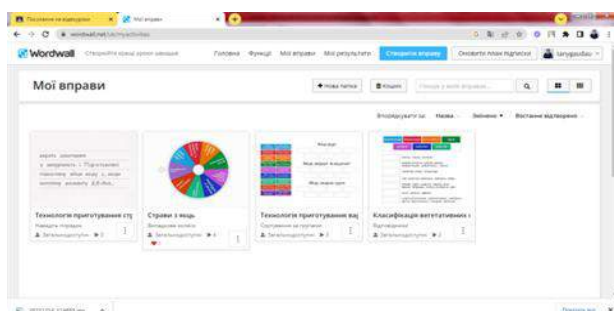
Посилання на відеоурок | Мої вправи

wordwall.net/ua/myactivities

Wordwall Створюйте кращі уроки швидше

Головна Функції Мої вправи Мої результати Створити вправу Оновити план підписки tanygaudau

Мої вправи

+ Нова папка Кошик Пошук у моїх вправах

Впорядкувати за: Назва Змінено Востаннє відкрито

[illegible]

Технології приготування страв
Навпорядкуйте порядок
Загальнодоступно 3

Страви з яєць
Випадкове колесо
Загальнодоступно 4

Технологія приготування вар
Сортування за групами
Загальнодоступно 3

Класифікація вегетативних
Відповідність
Загальнодоступно 2

Показати все